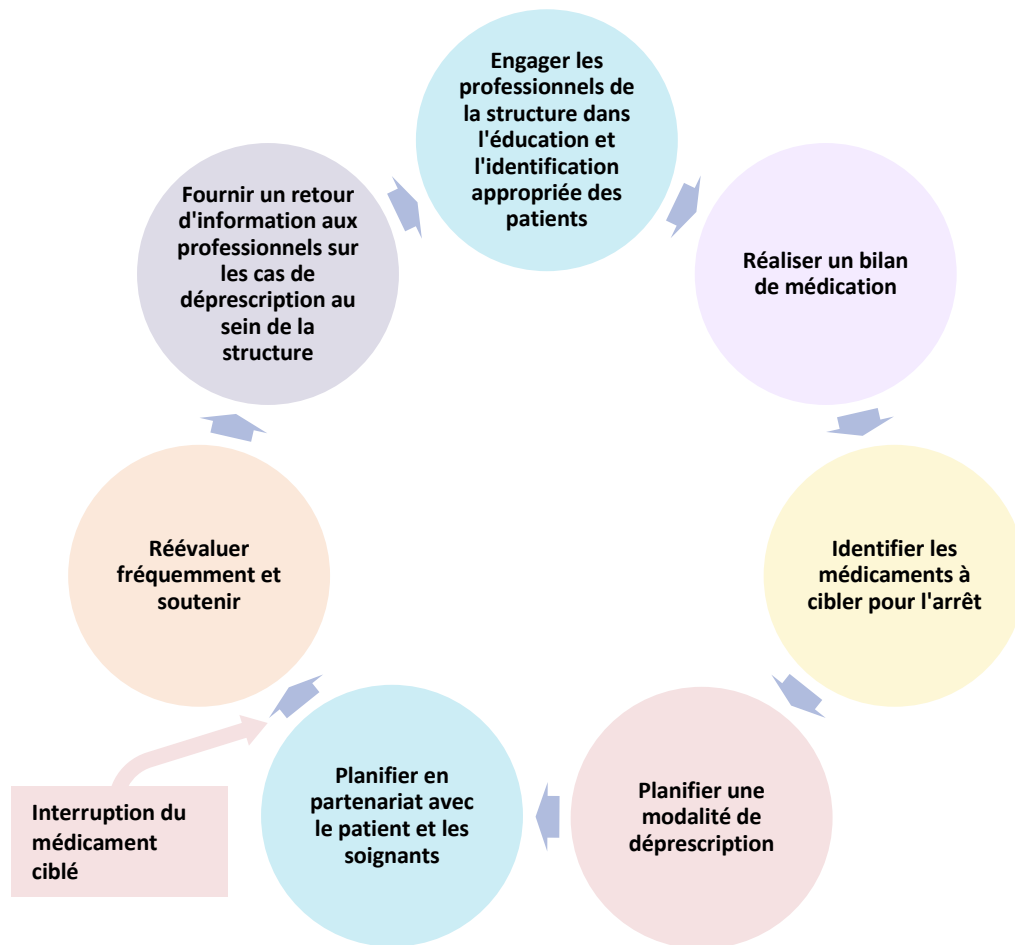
Engager les professionnels de la structure dans l'éducation et l'identification appropriée des patients

Réaliser un bilan de médication

Identifier les médicaments à cibler pour l'arrêt

Planifier une modalité de déprescription

Planifier en partenariat avec le patient et les soignants

Interruption du médicament ciblé

Réévaluer fréquemment et soutenir

Fournir un retour d'information aux professionnels sur les cas de déprescription au sein de la structure